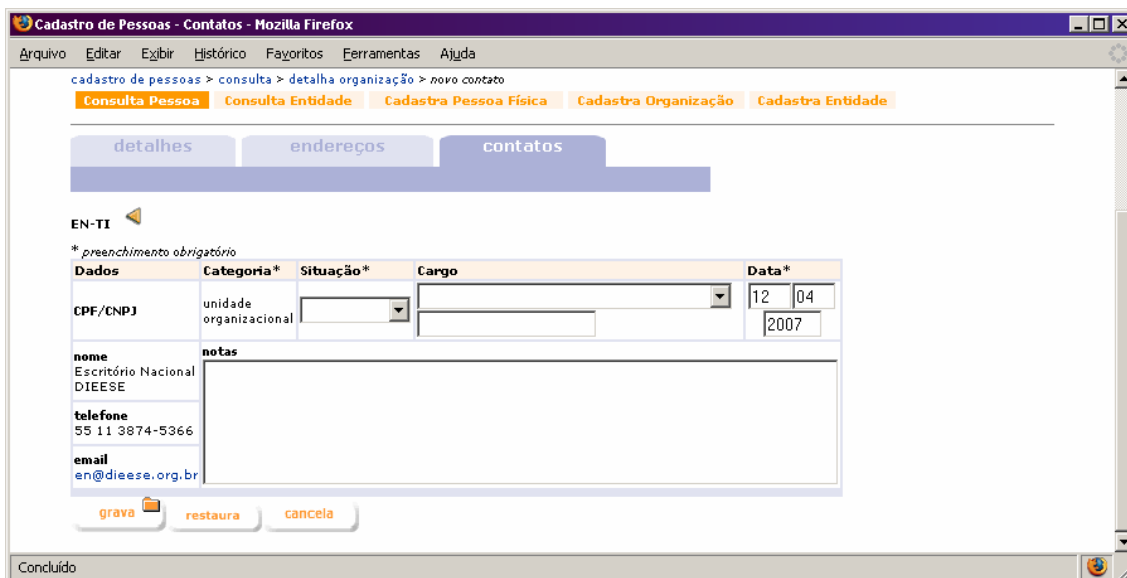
Cadastro de Pessoas - Contatos - Mozilla Firefox

Arquivo Editar Exibir Histórico Favoritos Ferramentas Ajuda

cadastro de pessoas > consulta > detalha organização > novo contato

Consulta Pessoa Consulta Entidade Cadastra Pessoa Física Cadastra Organização Cadastra Entidade

detalhes endereços contatos

EN-TI

* preenchimento obrigatório

| Dados | Categoria* | Situação* | Cargo | Data* |
|---|---|---|---|---|
| CPF/CNPJ | unidade organizacional | | | 12 04 2007 |
| nome Escritório Nacional DIEESE | notas | | | |
| telefone 55 11 3874-5366 | | | | |
| email en@dieese.org.br | | | | |

grava restaura cancela

Concluído